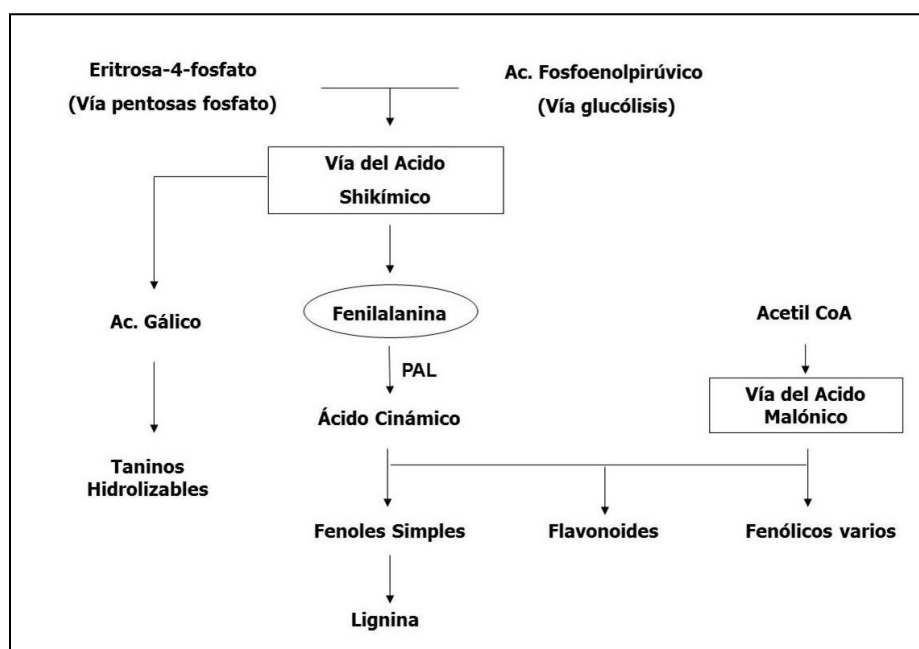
Eritrosa-4-fosfato
(Vía pentosas fosfato)

Ac. Fosfoenolpirúvico
(Vía glucólisis)

Vía del Acido Shikímico

Ac. Gálico

Taninos Hidrolizables

Fenilalanina

PAL

Ácido Cinámico

Acetil CoA

Vía del Acido Malónico

Fenoles Simples

Flavonoides

Fenólicos varios

Lignina